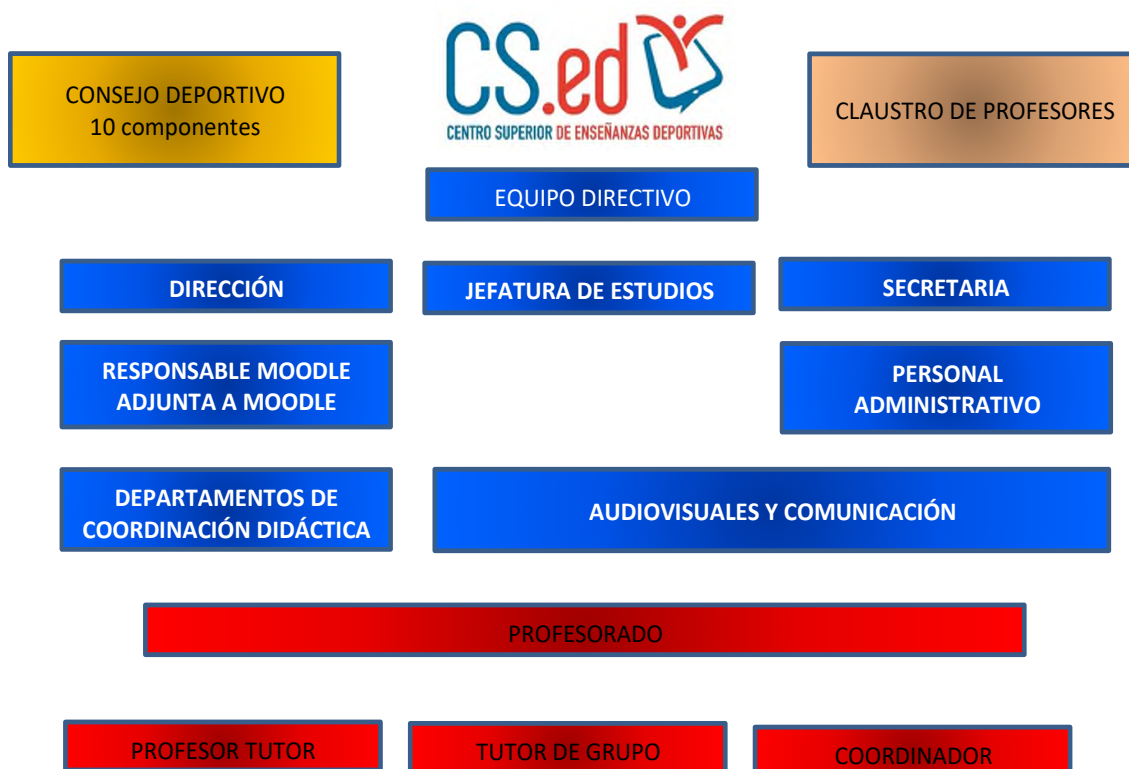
CONSEJO DEPORTIVO
10 componentes

CS.ed
CENTRO SUPERIOR DE ENSEÑANZAS DEPORTIVAS

CLAUSTRO DE PROFESORES

EQUIPO DIRECTIVO

DIRECCIÓN

JEFATURA DE ESTUDIOS

SECRETARIA

RESPONSABLE MOODLE
ADJUNTA A MOODLE

PERSONAL
ADMINISTRATIVO

DEPARTAMENTOS DE
COORDINACIÓN DIDÁCTICA

AUDIOVISUALES Y COMUNICACIÓN

PROFESORADO

PROFESOR TUTOR

TUTOR DE GRUPO

COORDINADOR